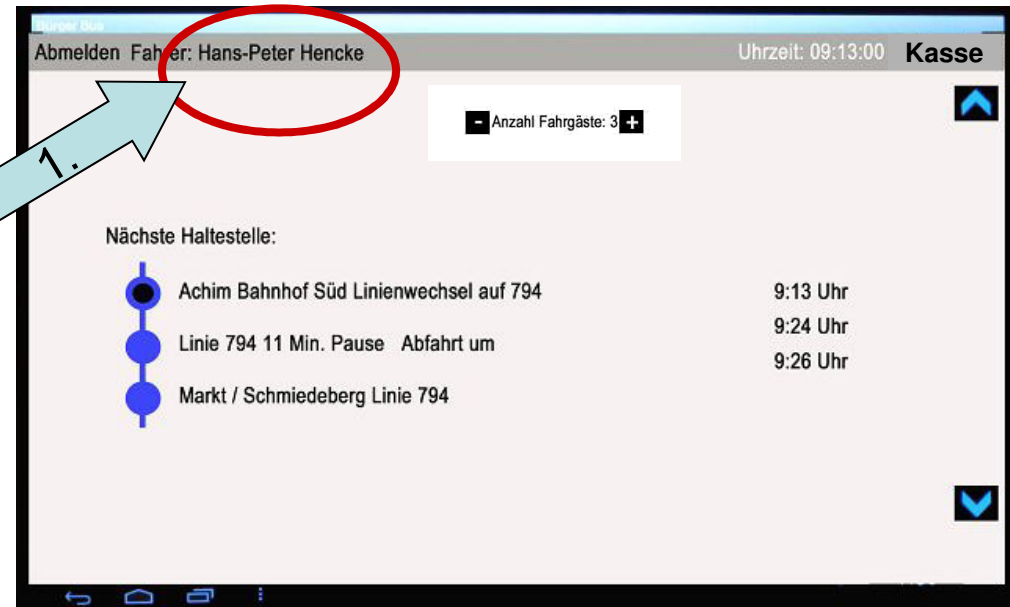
Bürger Bus

Abmelden Fah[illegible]er: Hans-Peter Hencke

Uhrzeit: 09:13:00

Kasse

1.

- Anzahl Fahrgäste: 3 +

Nächste Haltestelle:

Achim Bahnhof Süd Linienwechsel auf 794

9:13 Uhr

Linie 794 11 Min. Pause Abfahrt um

9:24 Uhr

9:26 Uhr

Markt / Schmiedeberg Linie 794